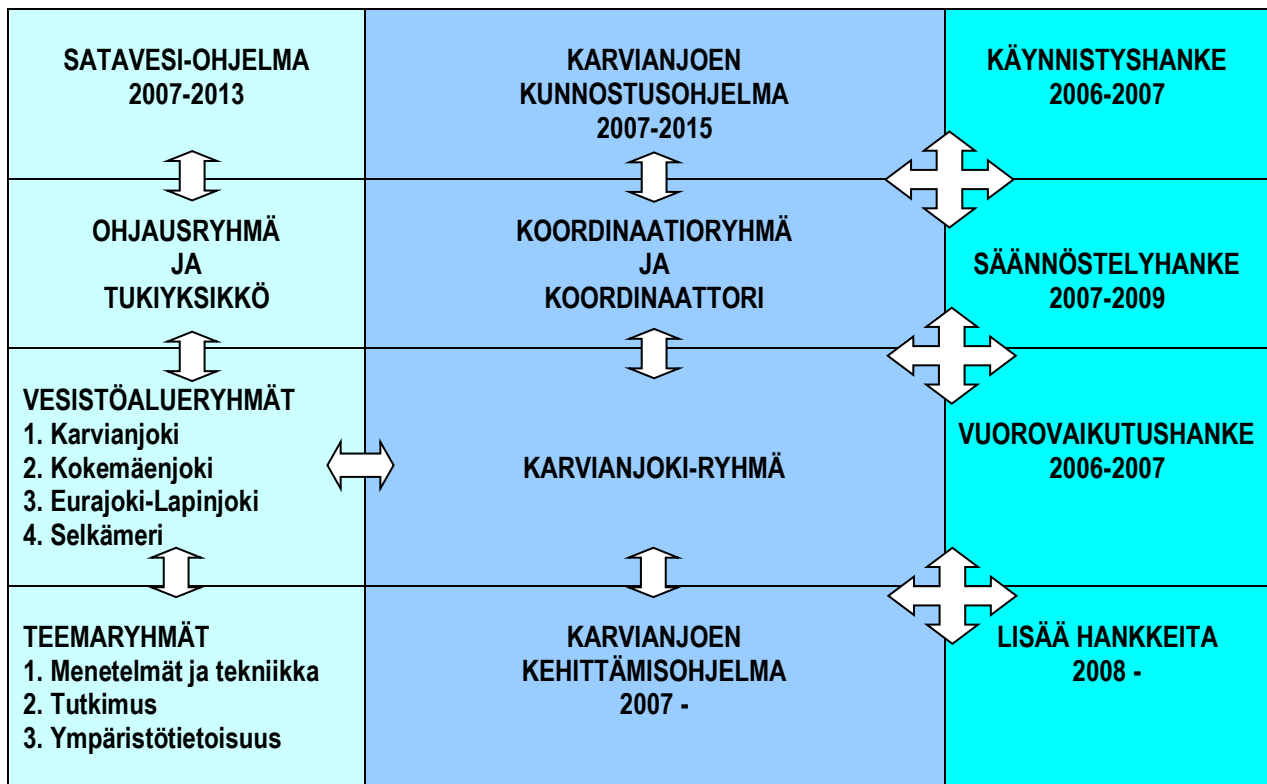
| | | |
|---|---|---|
| SATAVESI-OHJELMA 2007-2013 | KARVIANJOEN KUNNOSTUSOHJELMA 2007-2015 | KÄYNNISTYSHANKE 2006-2007 |
| OHJAUSRYHMÄ JA TUKIYKSIKKÖ | KOORDINAATIORYHMÄ JA KOORDINAATTORI | SÄÄNNÖSTELYHANKE 2007-2009 |
| VESISTÖALUERYHMÄT<br>1. Karvianjoki<br>2. Kokemäenjoki<br>3. Eurajoki-Lapinjoki<br>4. Selkämeri | KARVIANJOKI-RYHMÄ | VUOROVAIKUTUSHANKE 2006-2007 |
| TEEMARYHMÄT<br>1. Menetelmät ja tekniikka<br>2. Tutkimus<br>3. Ympäristötietoisuus | KARVIANJOEN KEHITTÄMISOHJELMA 2007 - | LISÄÄ HANKKEITA 2008 - |